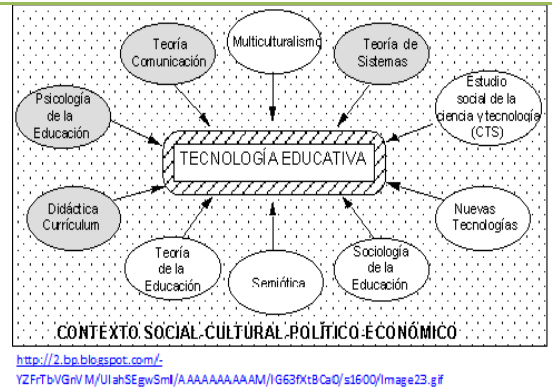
Teoría Comunicación

Multiculturalismo

Teoría de Sistemas

Psicología de la Educación

Estudio social de la ciencia y tecnología (CTS)

TECNOLOGÍA EDUCATIVA

Didáctica Currículum

Nuevas Tecnologías

Teoría de la Educación

Semiótica

Sociología de la Educación

CONTEXTO SOCIAL-CULTURAL-POLÍTICO-ECONÓMICO

http://2.bp.blogspot.com/-YZFrTbVGnVM/UIahSEgwSmI/AAAAAAAAAAM/IG63fXtBCa0/s1600/Image23.gif